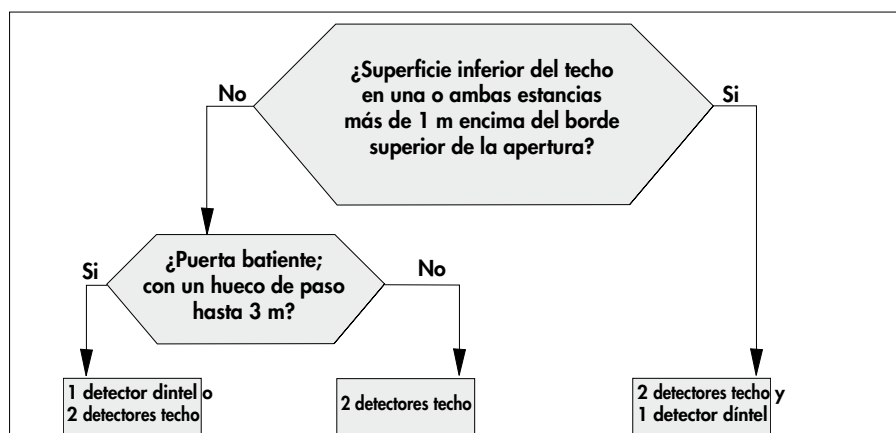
¿Superficie inferior del techo en una o ambas estancias más de 1 m encima del borde superior de la apertura?

No

Si

¿Puerta batiente; con un hueco de paso hasta 3 m?

Si

No

1 detector dintel o
2 detectores techo

2 detectores techo

2 detectores techo y
1 detector díntel